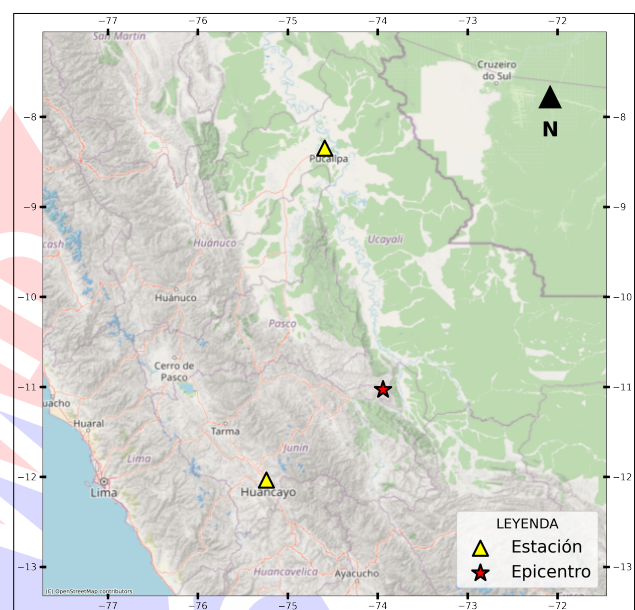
−77 −76 −75 −74 −73 −72

San Martín
Cruzeiro do Sul
N
−8 −8
Pucallpa
−9 −9
Ancash
Huánuco
Ucayali
−10 −10
Huánuco
Pasco
Cerro de Pasco
−11 −11
Huacho
Huaral
Tarma
Junín
Lima
−12 −12
Lima
Huancayo
LEYENDA
Estación
Epicentro
Huancavelica
Ayacucho
−13 −13
(C) OpenStreetMap contributors
−77 −76 −75 −74 −73 −72